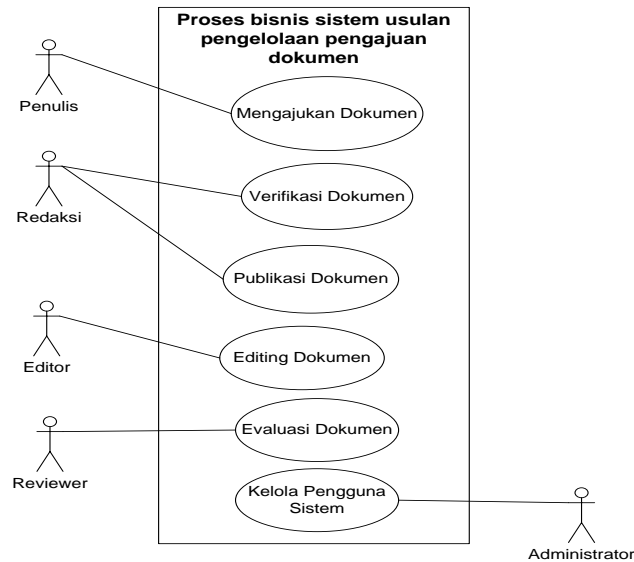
Proses bisnis sistem usulan pengelolaan pengajuan dokumen

Penulis

Mengajukan Dokumen

Redaksi

Verifikasi Dokumen

Publikasi Dokumen

Editor

Editing Dokumen

Reviewer

Evaluasi Dokumen

Kelola Pengguna Sistem

Administrator